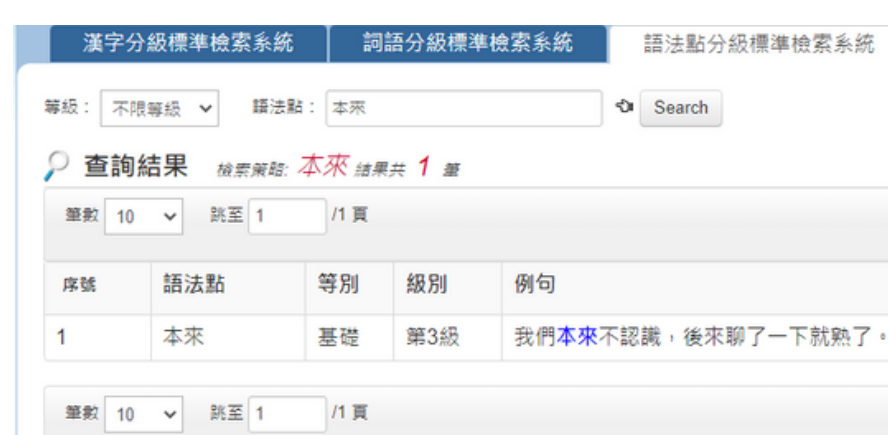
漢字分級標準檢索系統 詞語分級標準檢索系統 語法點分級標準檢索系統

等級： 不限等級 語法點： 本來 Search

查詢結果 檢索策略: 本來 結果共 1 筆

筆數 10 跳至 1 /1 頁

| 序號 | 語法點 | 等別 | 級別 | 例句 |
|---|---|---|---|---|
| 1 | 本來 | 基礎 | 第3級 | 我們本來不認識，後來聊了一下就熟了。 |

筆數 10 跳至 1 /1 頁